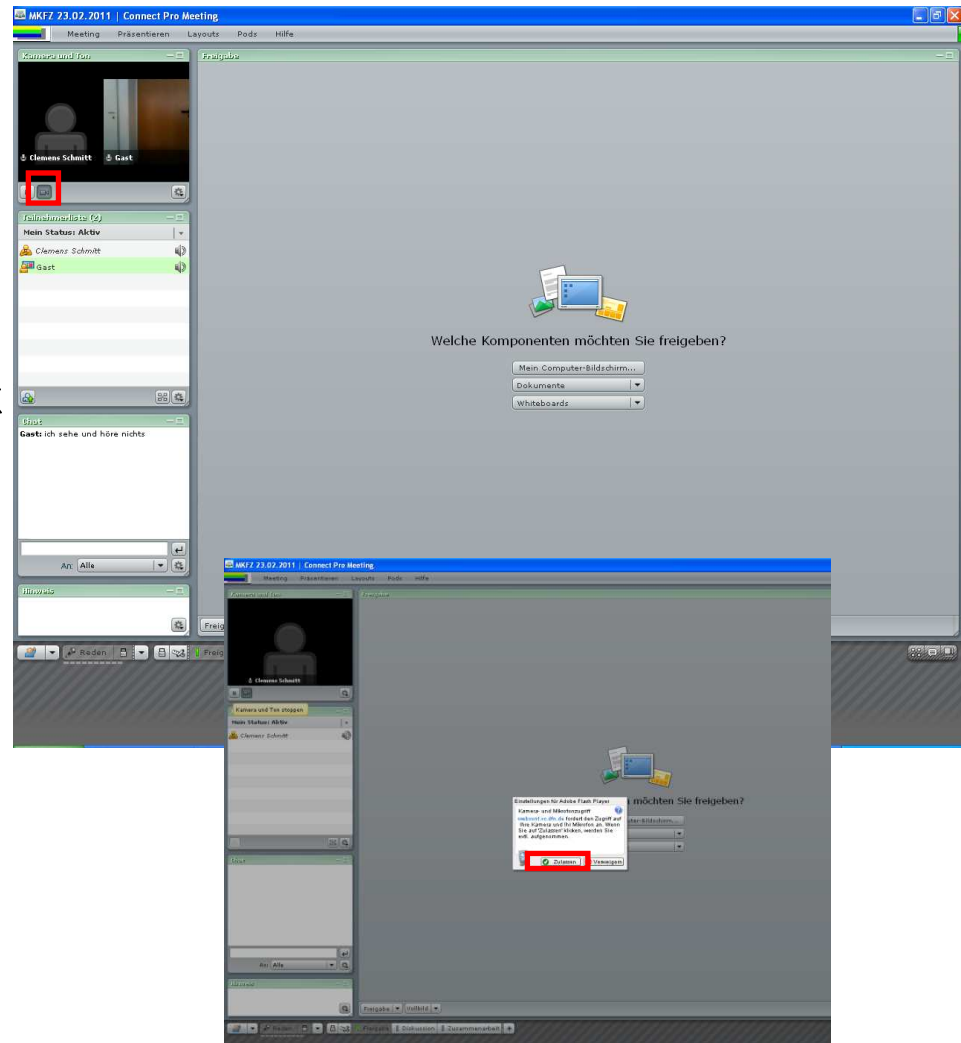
MKFZ 23.02.2011 | Connect Pro Meeting

Meeting Präsentieren Layouts Pods Hilfe

Kamera und Ton

Clemens Schmitt Gast

Freigabe

Teilnehmerliste (2)

Mein Status: Aktiv

Clemens Schmitt

Gast

Chat

Gast: ich sehe und höre nichts

An: Alle

Hinweis

Welche Komponenten möchten Sie freigeben?

Mein Computer-Bildschirm...

Dokumente

Whiteboards

Reden

Freig

MKFZ 23.02.2011 | Connect Pro Meeting

Meeting Präsentieren Layouts Pods Hilfe

Kamera und Ton

Freigabe

Clemens Schmitt

Kamera und Ton stoppen

Mein Status: Aktiv

Clemens Schmitt

Chat

An: Alle

Hinweis

möchten Sie freigeben?

Einstellungen für Adobe Flash Player

Kamera- und Mikrofonzugriff

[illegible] fordert den Zugriff auf Ihre Kamera und Ihr Mikrofon an. Wenn Sie auf "Zulassen" klicken, werden Sie evtl. aufgenommen.

Zulassen Verweigern

Freigabe Vollbild

Reden Freigabe Diskussion Zusammenarbeit